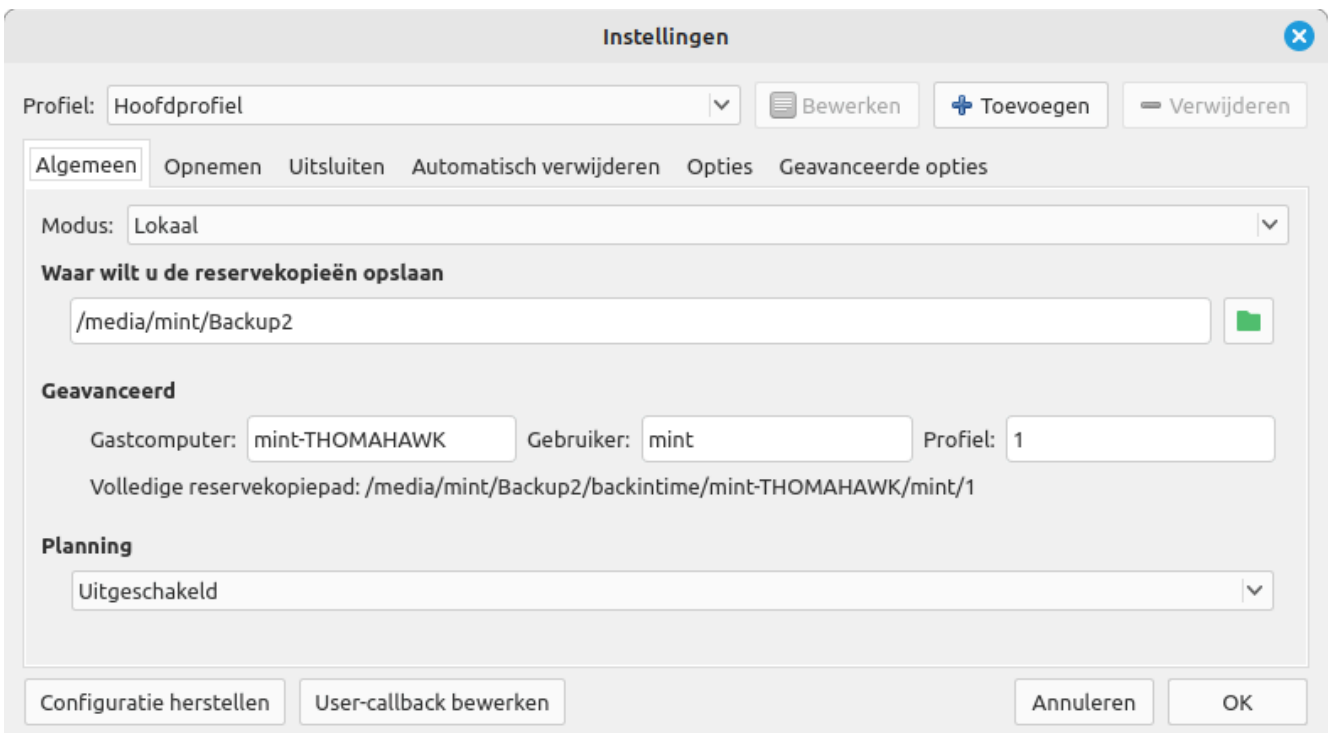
Instellingen

Profiel: Hoofdprofiel

Bewerken

Toevoegen

Verwijderen

Algemeen Opnemen Uitsluiten Automatisch verwijderen Opties Geavanceerde opties

Modus: Lokaal

Waar wilt u de reservekopieën opslaan

/media/mint/Backup2

Geavanceerd

Gastcomputer: mint-THOMAHAWK Gebruiker: mint Profiel: 1

Volledige reservekopiepad: /media/mint/Backup2/backintime/mint-THOMAHAWK/mint/1

Planning

Uitgeschakeld

Configuratie herstellen

User-callback bewerken

Annuleren

OK